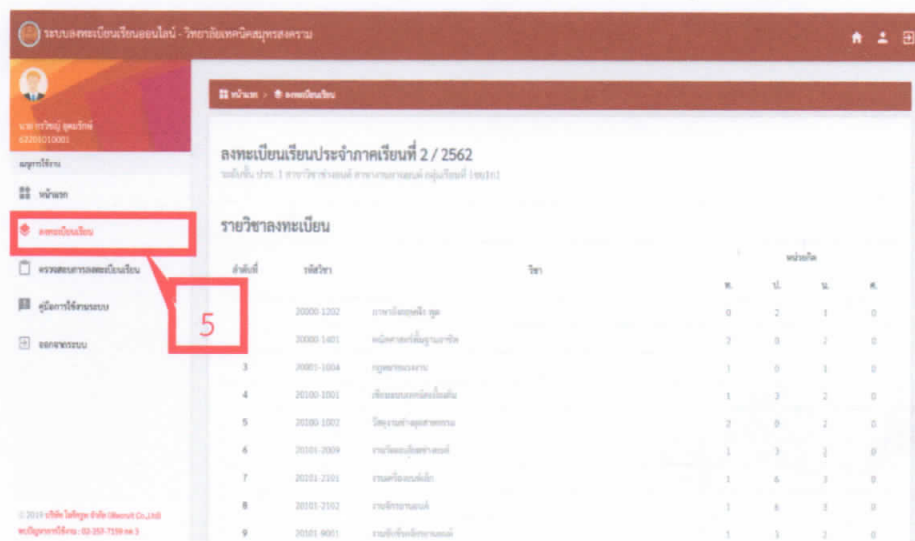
ระบบลงทะเบียนเรียนออนไลน์ - วิทยาลัยเทคนิคสมุทรสงคราม

นายภาวิณ สุดแก้ว
62201010001

เมนูการใช้งาน

หน้าแรก

ลงทะเบียนเรียน

ตรวจสอบการลงทะเบียนเรียน

คู่มือการใช้งานระบบ

ออกจากระบบ

5

หน้าแรก > ลงทะเบียนเรียน

ลงทะเบียนเรียนประจำภาคเรียนที่ 2 / 2562

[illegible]

รายวิชาลงทะเบียน

| ลำดับที่ | รหัสวิชา | วิชา | ท. | ป. | น. | ค. |
|---|---|---|---|---|---|---|
| | 20000-1202 | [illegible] | 0 | 2 | 1 | 0 |
| | 20000-1401 | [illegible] | 2 | 0 | 2 | 0 |
| 3 | 20001-1004 | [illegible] | 1 | 0 | 1 | 0 |
| 4 | 20100-1001 | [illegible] | 1 | 3 | 2 | 0 |
| 5 | 20100-1002 | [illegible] | 2 | 0 | 2 | 0 |
| 6 | 20101-2009 | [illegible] | 1 | 3 | 2 | 0 |
| 7 | 20101-2101 | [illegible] | 1 | 6 | 3 | 0 |
| 8 | 20101-2102 | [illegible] | 1 | 6 | 3 | 0 |
| 9 | 20101-9001 | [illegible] | 1 | 3 | 2 | 0 |

หน่วยกิต

© 2019 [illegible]
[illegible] 02-357-7350 ต่อ 3